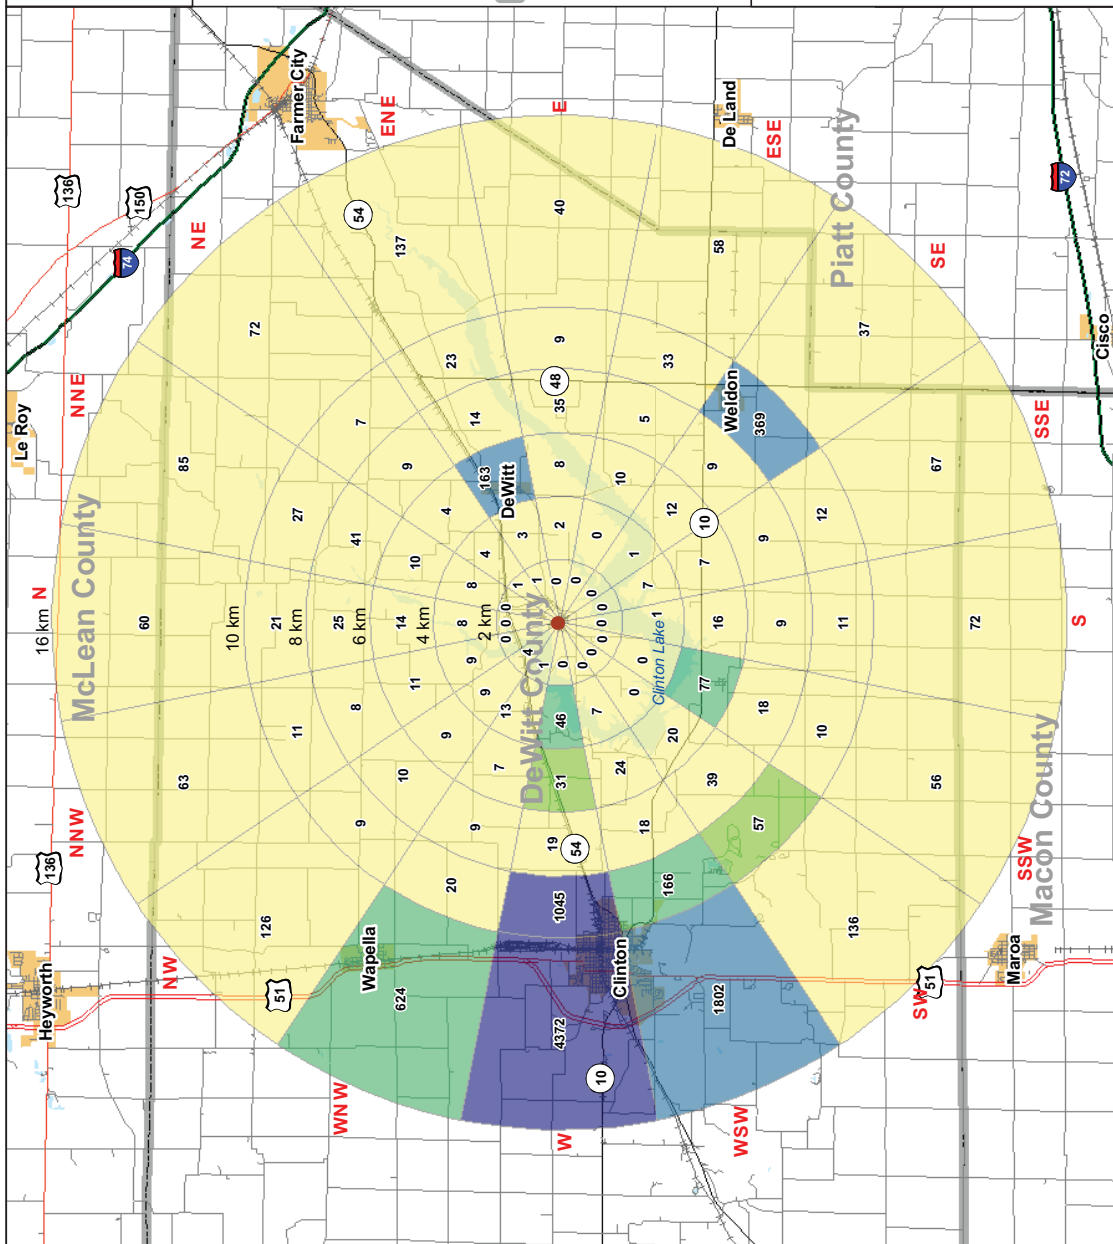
Farmer City
ENE
E
De Land
ESE
Piatt County
SE
Cisco
72
136
150
74
NE
54
137
40
58
72
23
9
33
37
48
35
NNE
Le Roy
7
14
5
Weldon
369
SSE
85
9
163
DeWitt
8
10
9
67
27
4
3
2
0
12
10
12
41
10
4
0
1
7
9
N
16 km
McLean County
60
10 km
21
8 km
25
6 km
14
4 km
8
2 km
8
0
1
0
0
0
0
0
1
0
0
0
DeWitt County
Clinton Lake
16
9
11
72
S
11
9
4
1
0
0
0
77
18
10
8
9
13
46
7
0
20
63
10
7
31
24
39
57
56
Macon County
9
9
19
54
18
NNW
136
20
1045
166
SSW
126
Wapella
136
Maroa
NW
51
624
Clinton
51
Heyworth
4372
1802
SW
10
WNW
W
WSW